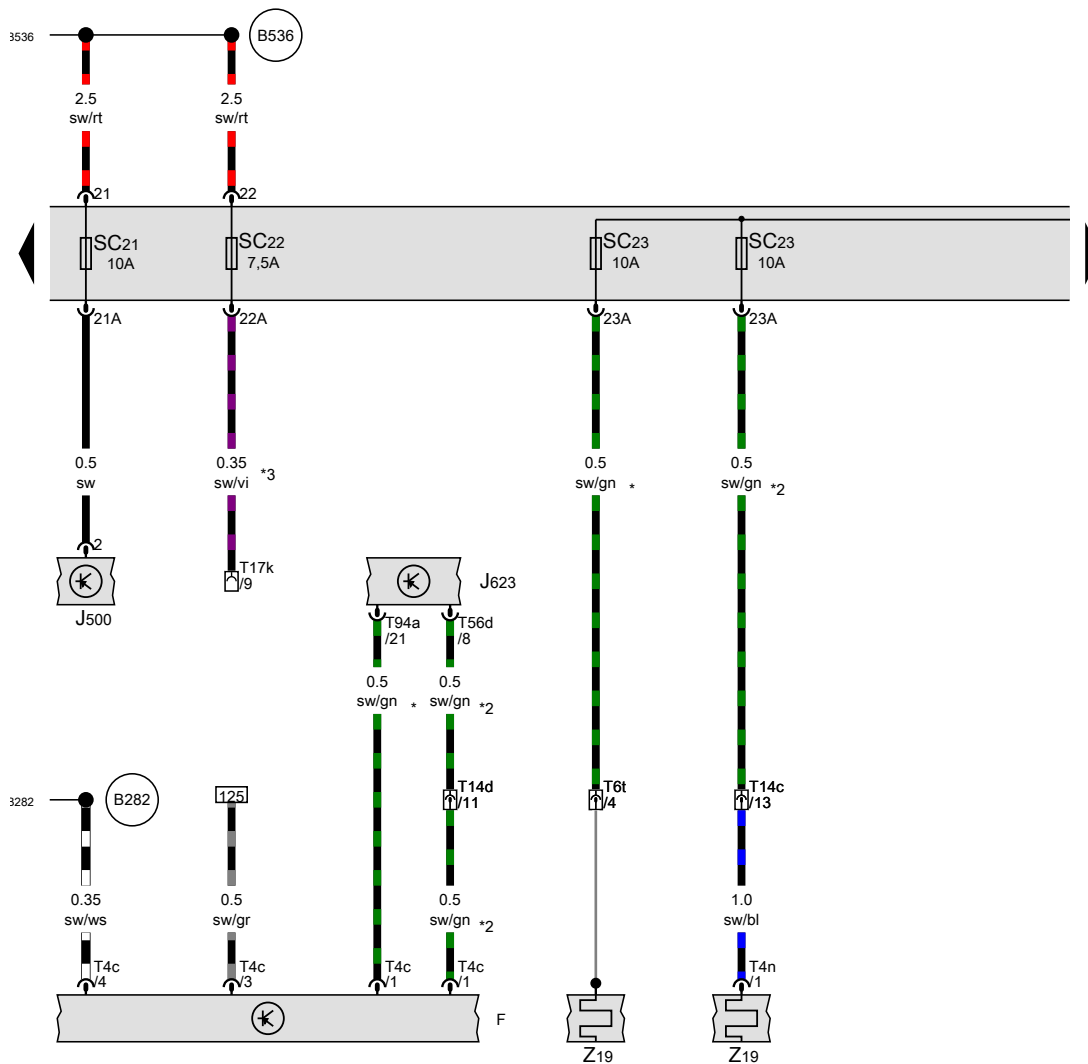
B536
B536
2.5
sw/rt
2.5
sw/rt
21
22
SC21
10A
SC22
7,5A
SC23
10A
SC23
10A
21A
22A
23A
23A
0.5
sw
0.35
sw/vi
*3
0.5
sw/gn
*
0.5
sw/gn
*2
2
T17k
/9
J500
J623
T94a
/21
T56d
/8
0.5
sw/gn
*
0.5
sw/gn
*2
B282
B282
125
T14d
/11
T6t
/4
T14c
/13
0.35
sw/ws
0.5
sw/gr
0.5
sw/gn
*2
1.0
sw/bl
T4c
/4
T4c
/3
T4c
/1
T4c
/1
T4n
/1
F
Z19
Z19